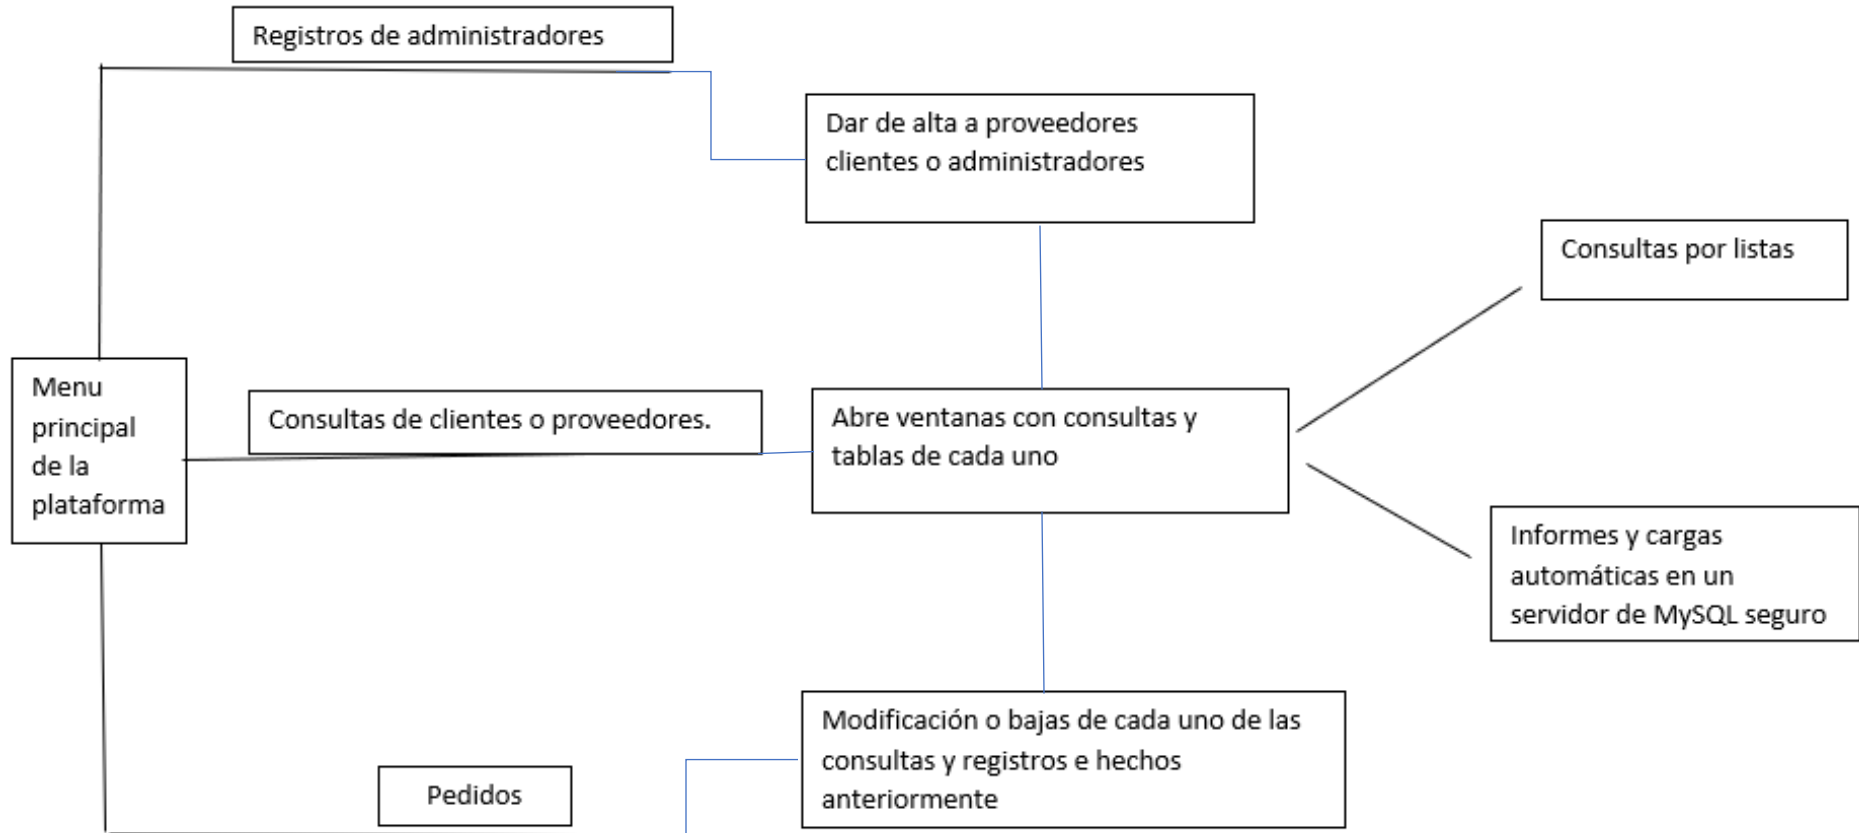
Registros de administradores

Dar de alta a proveedores clientes o administradores

Consultas por listas

Menu principal de la plataforma

Consultas de clientes o proveedores.

Abre ventanas con consultas y tablas de cada uno

Informes y cargas automáticas en un servidor de MySQL seguro

Modificación o bajas de cada uno de las consultas y registros e hechos anteriormente

Pedidos